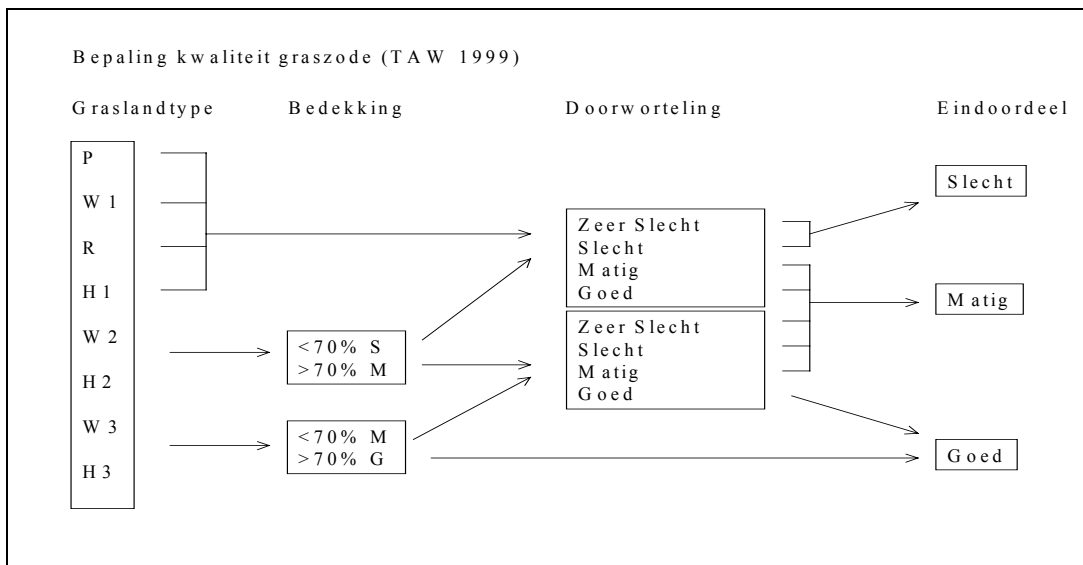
Bepaling kwaliteit graszode (TAW 1999)

Graslandtype

Bedekking

Doorworteling

Eindoordeel

P
W1
R
H1
W2
H2
W3
H3

<70% S
>70% M

<70% M
>70% G

Zeer Slecht
Slecht
Matig
Goed

Zeer Slecht
Slecht
Matig
Goed

Slecht

Matig

Goed